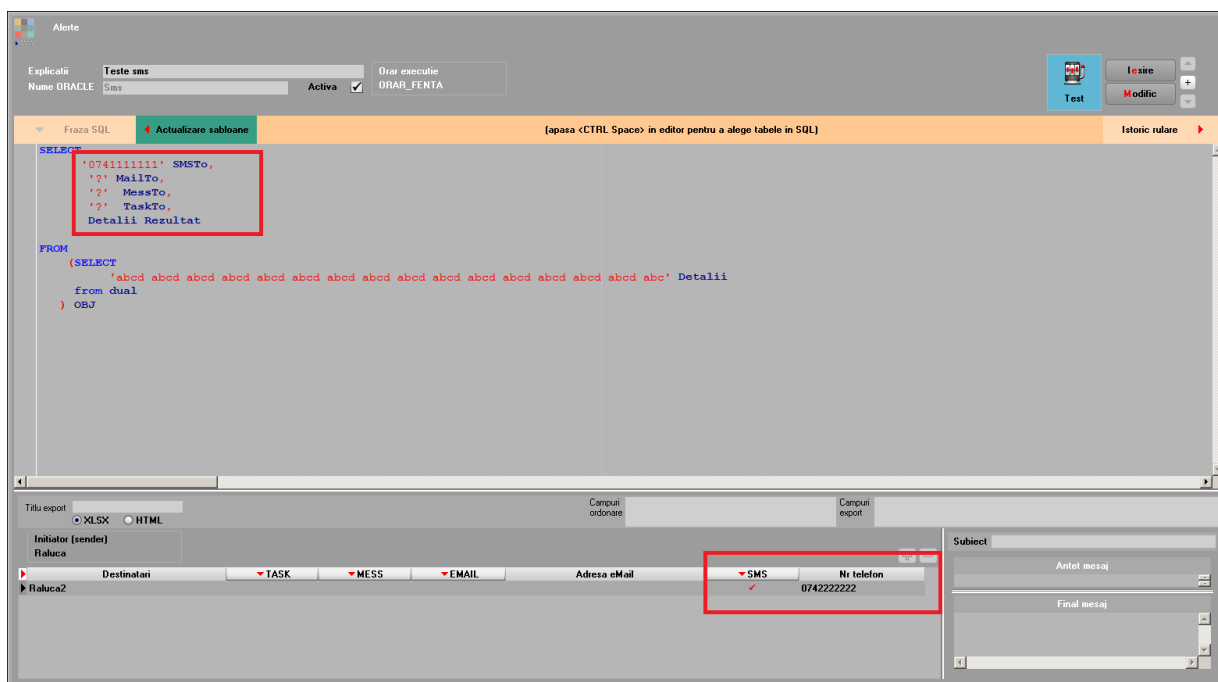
Alerte

Explicatii Teste sms
Nume ORACLE Sms
Activa ✓
Orar executie
ORAR_FENTA

Test
Iesire
Modific
+

Fraza SQL
Actualizare sabloane
(apasa <CTRL Space> in editor pentru a alege tabele in SQL)
Istoric rulare

SELECT
'0741111111' SMSTo,
'?' MailTo,
'?' MessTo,
'?' TaskTo,
Detalii Rezultat

FROM
(SELECT
'abcd abcd abcd abcd abcd abcd abcd abcd abcd abcd abcd abcd abcd abc' Detalii
from dual
) OBJ

Titlu export
XLSX HTML
Campuri ordonare
Campuri export

Initiator (sender)
Raluca

Subiect

| Destinatari | TASK | MESS | EMAIL | Adresa eMail | SMS | Nr telefon |
|---|---|---|---|---|---|---|
| Raluca2 | | | | | ✓ | 0742222222 |

Antet mesaj
Final mesaj